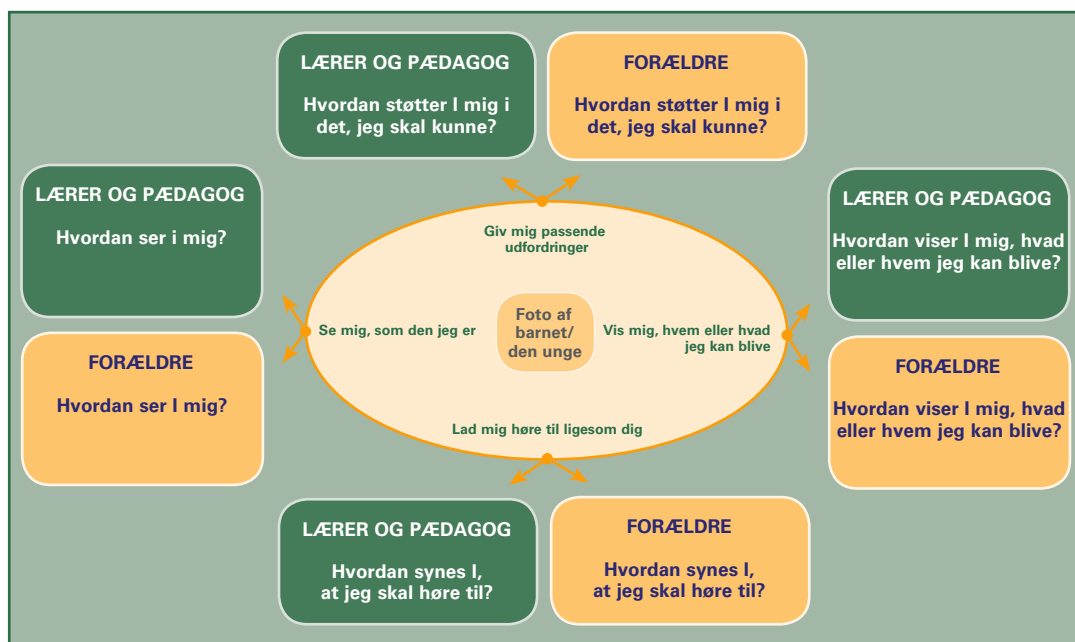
LÆRER OG PÆDAGOG

Hvordan støtter I mig i det, jeg skal kunne?

FORÆLDRE

Hvordan støtter I mig i det, jeg skal kunne?

LÆRER OG PÆDAGOG

Hvordan ser i mig?

LÆRER OG PÆDAGOG

Hvordan viser I mig, hvad eller hvem jeg kan blive?

Giv mig passende udfordringer

Se mig, som den jeg er

Foto af barnet/ den unge

Vis mig, hvem eller hvad jeg kan blive

Lad mig høre til ligesom dig

FORÆLDRE

Hvordan ser I mig?

FORÆLDRE

Hvordan viser I mig, hvad eller hvem jeg kan blive?

LÆRER OG PÆDAGOG

Hvordan synes I, at jeg skal høre til?

FORÆLDRE

Hvordan synes I, at jeg skal høre til?